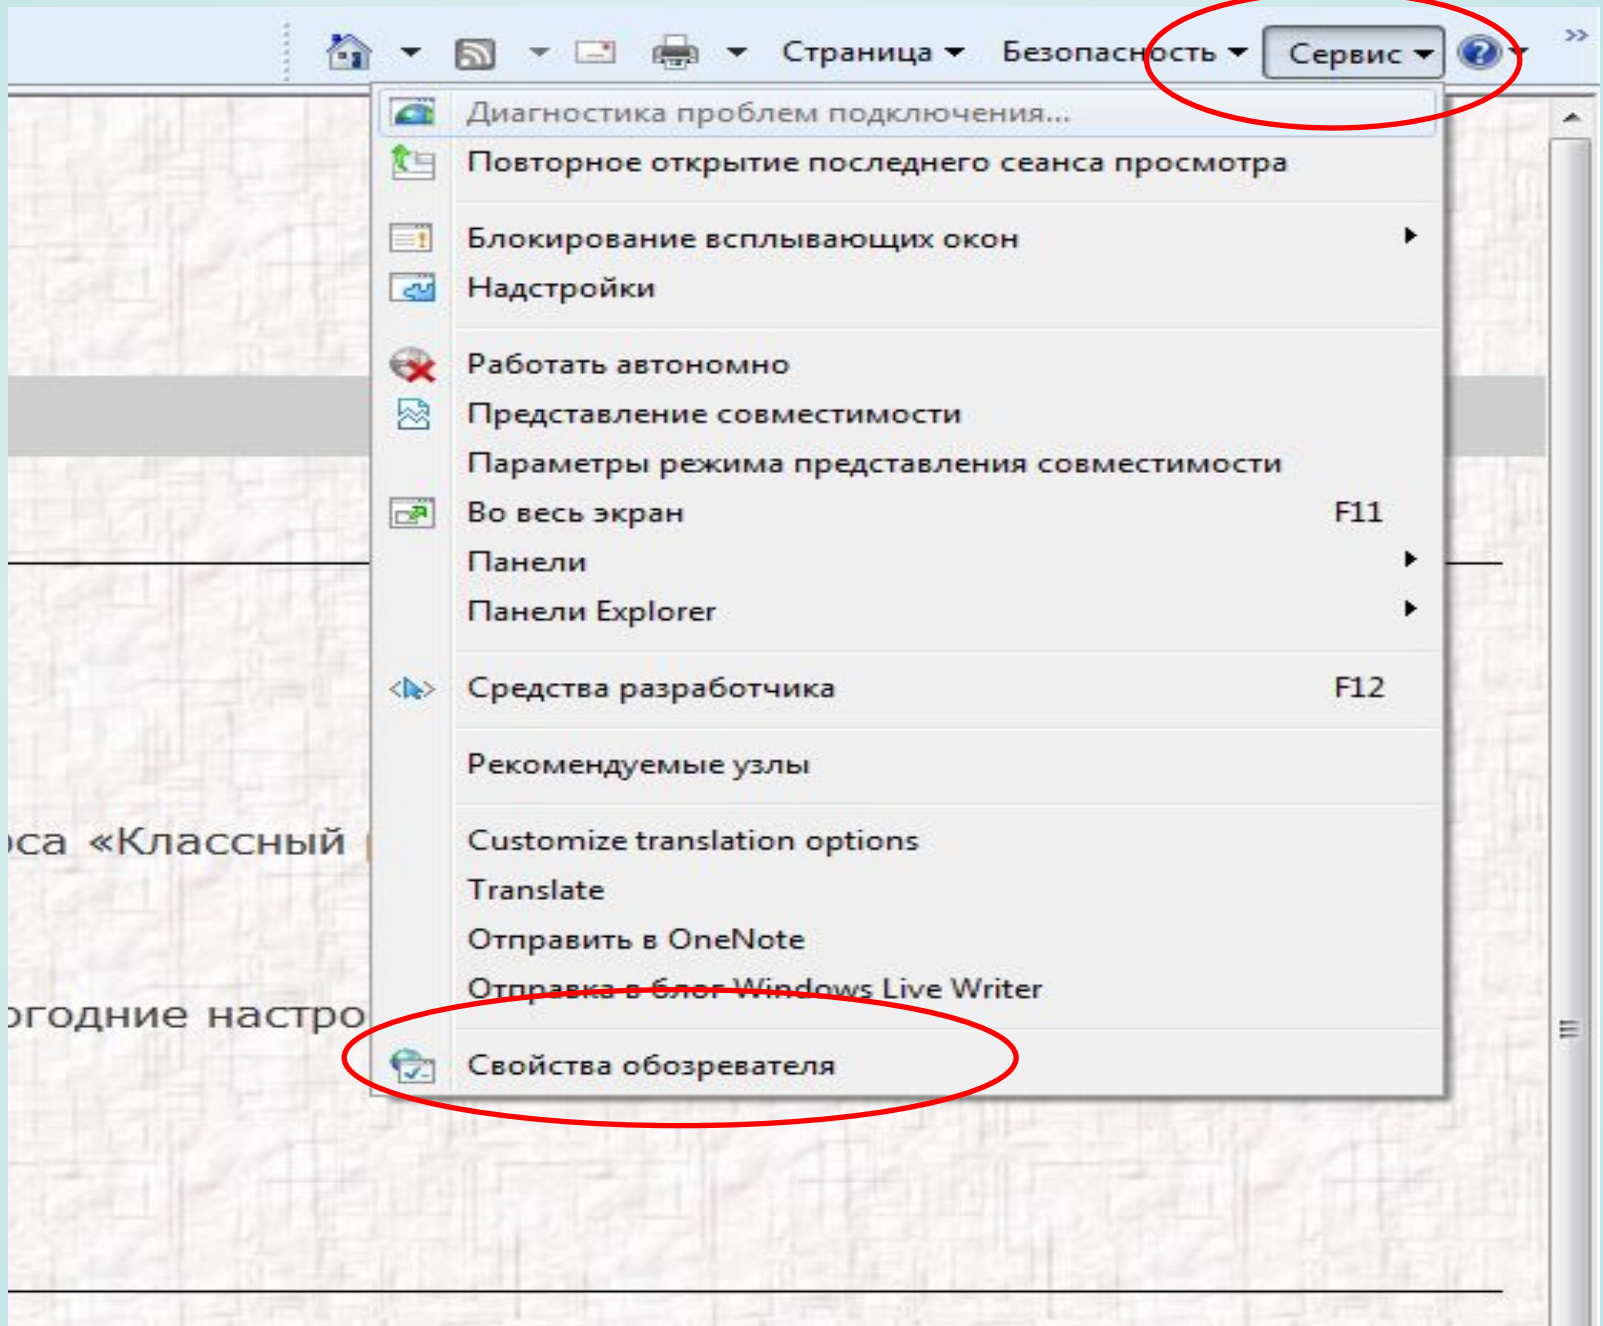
Страница Безопасность Сервис

Диагностика проблем подключения...
Повторное открытие последнего сеанса просмотра

Блокирование всплывающих окон
Надстройки

Работать автономно
Представление совместимости
Параметры режима представления совместимости
Во весь экран F11
Панели
Панели Explorer

Средства разработчика F12

Рекомендуемые узлы

Customize translation options
Translate
Отправить в OneNote
Отправка в блог Windows Live Writer

Свойства обозревателя

оса «Классный

огодние настро